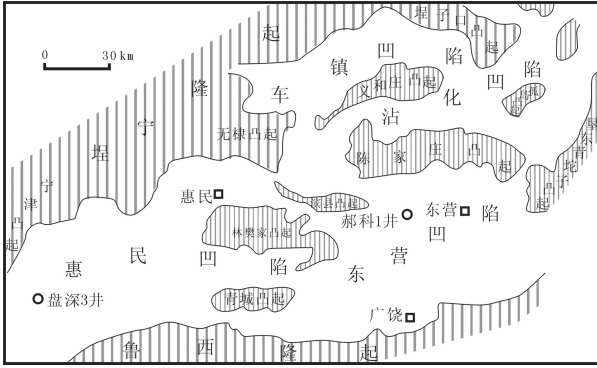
0 30 km

埕 宁 隆 起

车 镇 凹 陷

埕子口凸起

义和庄凸起

沾 化 凹 陷

孤岛

无棣凸起

陈家庄凸起

垦东凸起

宁津凸起

惠民

滨县凸起

郝科1井

东营

林樊家凸起

东 营 凹 陷

惠 民 凹 陷

盘深3井

青城凸起

广饶

鲁 西 隆 起